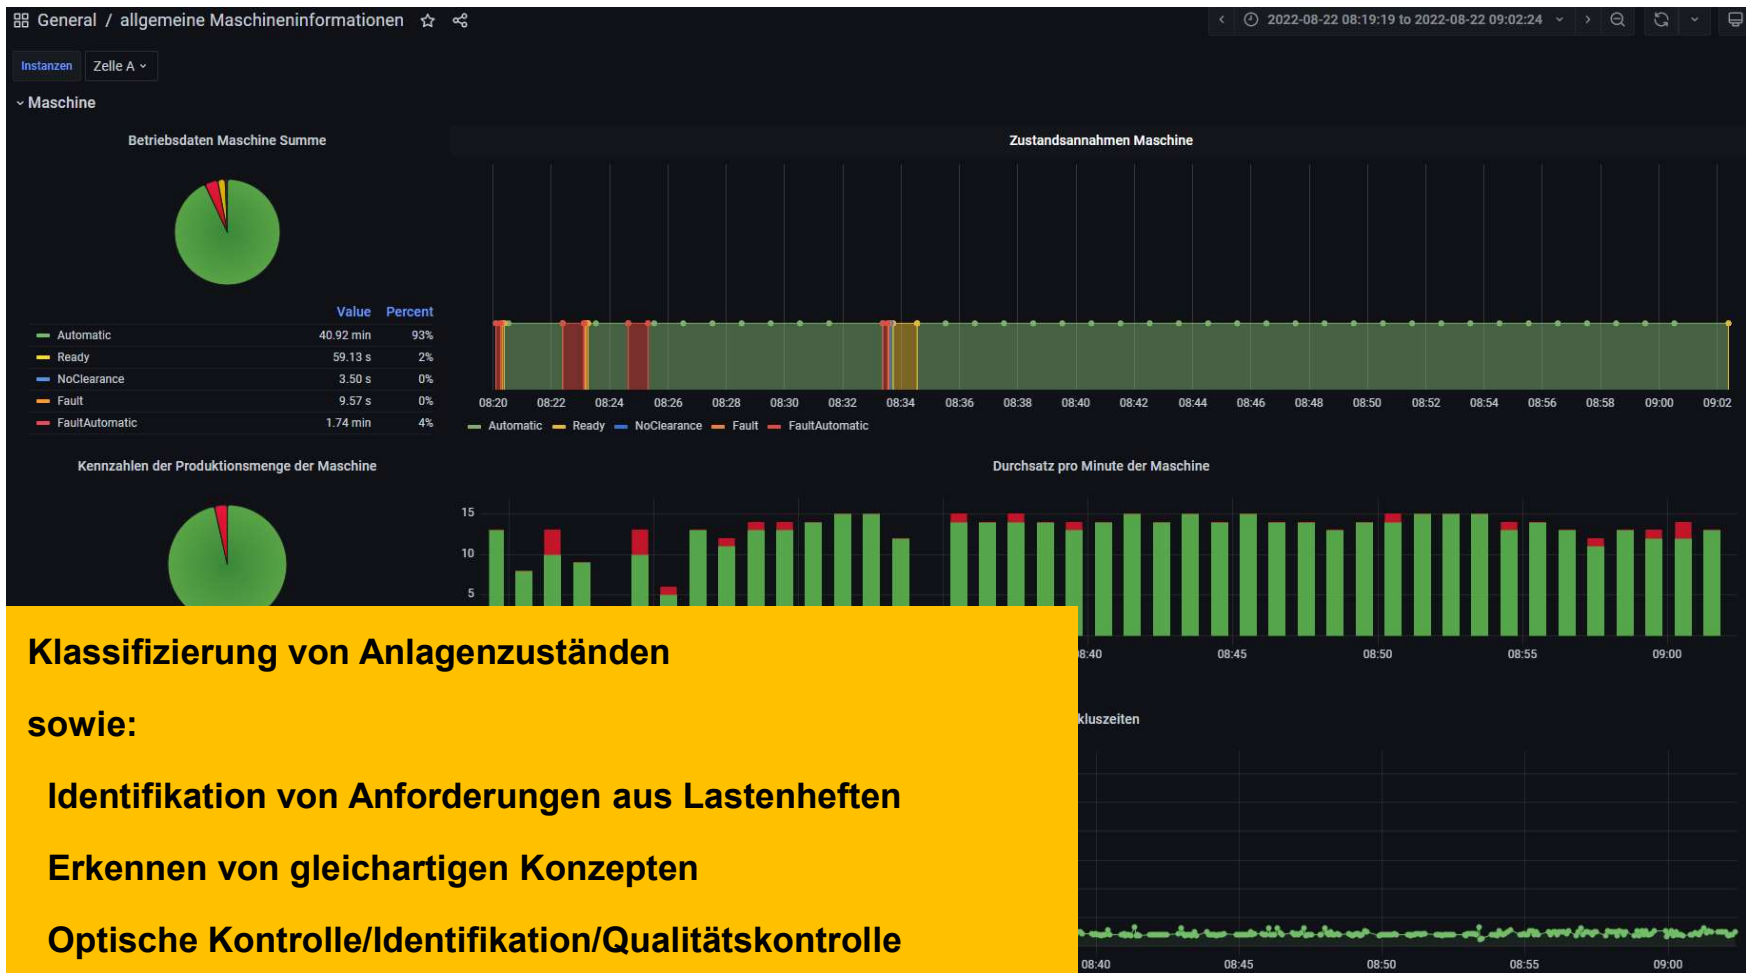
General / allgemeine Maschineninformationen

2022-08-22 08:19:19 to 2022-08-22 09:02:24

Instanzen Zelle A

Maschine

Betriebsdaten Maschine Summe

| | Value | Percent |
|---|---|---|
| Automatic | 40.92 min | 93% |
| Ready | 59.13 s | 2% |
| NoClearance | 3.50 s | 0% |
| Fault | 9.57 s | 0% |
| FaultAutomatic | 1.74 min | 4% |

Zustandsannahmen Maschine

08:20 08:22 08:24 08:26 08:28 08:30 08:32 08:34 08:36 08:38 08:40 08:42 08:44 08:46 08:48 08:50 08:52 08:54 08:56 08:58 09:00 09:02

Automatic Ready NoClearance Fault FaultAutomatic

Kennzahlen der Produktionsmenge der Maschine

Durchsatz pro Minute der Maschine

15
10
5

8:40 08:45 08:50 08:55 09:00

kluszeiten

08:40 08:45 08:50 08:55 09:00

Klassifizierung von Anlagenzuständen

sowie:

Identifikation von Anforderungen aus Lastenheften

Erkennen von gleichartigen Konzepten

Optische Kontrolle/Identifikation/Qualitätskontrolle